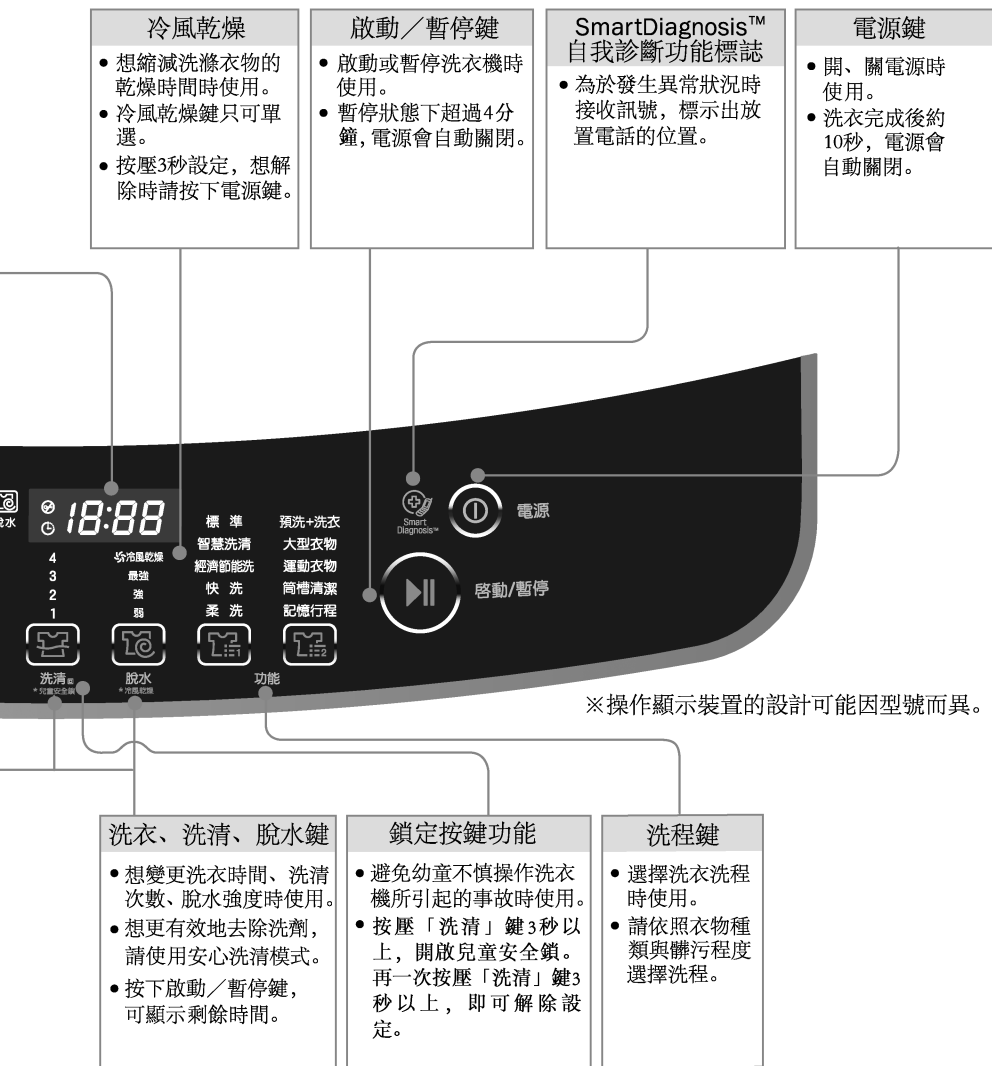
冷風乾燥

• 想縮減洗滌衣物的乾燥時間時使用。
• 冷風乾燥鍵只可單選。
• 按壓3秒設定，想解除時請按下電源鍵。

啟動／暫停鍵

• 啟動或暫停洗衣機時使用。
• 暫停狀態下超過4分鐘，電源會自動關閉。

SmartDiagnosis™
自我診斷功能標誌

• 為於發生異常狀況時接收訊號，標示出放置電話的位置。

電源鍵

• 開、關電源時使用。
• 洗衣完成後約10秒，電源會自動關閉。

脫水

18:88

4
3
2
1

冷風乾燥
最強
強
弱

標 準
智慧洗清
經濟節能洗
快 洗
柔 洗

預洗+洗衣
大型衣物
運動衣物
筒槽清潔
記憶行程

Smart Diagnosis™

電源

啟動/暫停

洗清
*兒童安全鎖

脫水
*冷風乾燥

功能

※操作顯示裝置的設計可能因型號而異。

洗衣、洗清、脫水鍵

• 想變更洗衣時間、洗清次數、脫水強度時使用。
• 想更有效地去除洗劑，請使用安心洗清模式。
• 按下啟動／暫停鍵，可顯示剩餘時間。

鎖定按鍵功能

• 避免幼童不慎操作洗衣機所引起的事故時使用。
• 按壓「洗清」鍵3秒以上，開啟兒童安全鎖。再一次按壓「洗清」鍵3秒以上，即可解除設定。

洗程鍵

• 選擇洗衣洗程時使用。
• 請依照衣物種類與髒污程度選擇洗程。